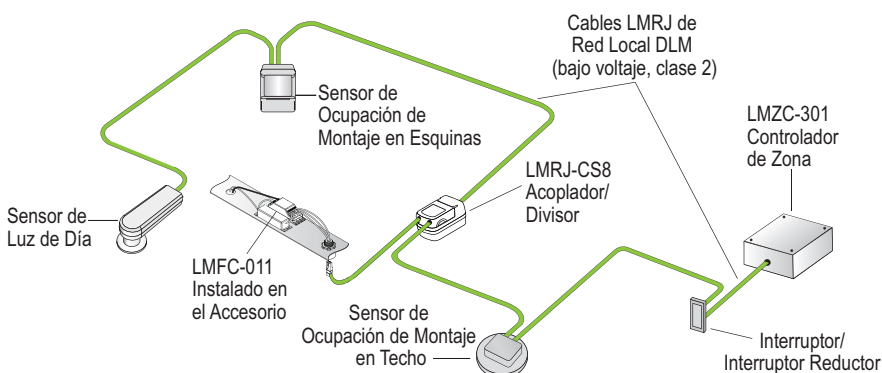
Cables LMRJ de Red Local DLM (bajo voltaje, clase 2)

Sensor de Ocupación de Montaje en Esquinas

LMZC-301 Controlador de Zona

LMRJ-CS8 Acoplador/ Divisor

Sensor de Luz de Día

LMFC-011 Instalado en el Accesorio

Sensor de Ocupación de Montaje en Techo

Interruptor/ Interruptor Reductor